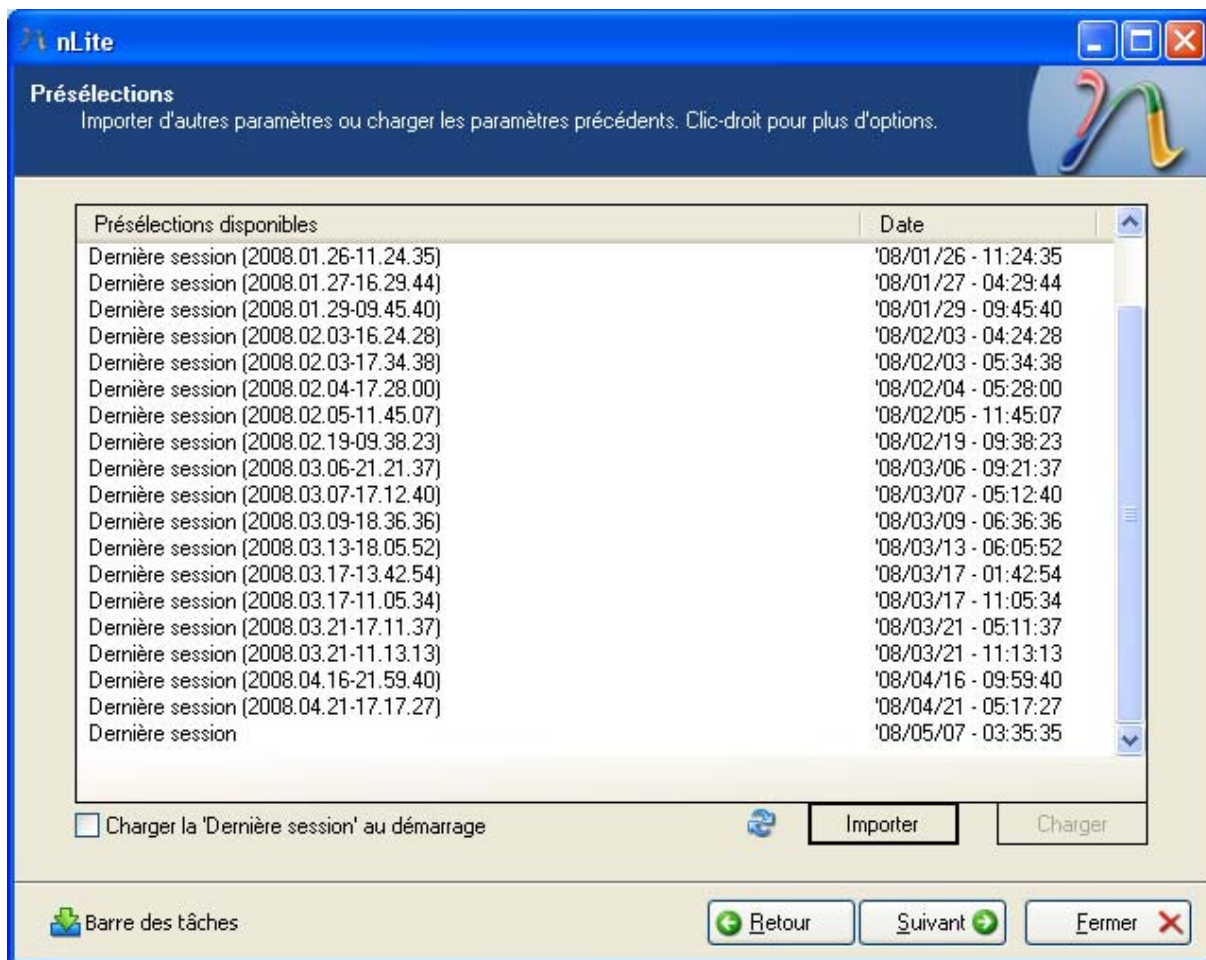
nLite

Présélections
Importer d'autres paramètres ou charger les paramètres précédents. Clic-droit pour plus d'options.

| Présélections disponibles | Date |
|---|---|
| Dernière session (2008.01.26-11.24.35) | '08/01/26 - 11:24:35 |
| Dernière session (2008.01.27-16.29.44) | '08/01/27 - 04:29:44 |
| Dernière session (2008.01.29-09.45.40) | '08/01/29 - 09:45:40 |
| Dernière session (2008.02.03-16.24.28) | '08/02/03 - 04:24:28 |
| Dernière session (2008.02.03-17.34.38) | '08/02/03 - 05:34:38 |
| Dernière session (2008.02.04-17.28.00) | '08/02/04 - 05:28:00 |
| Dernière session (2008.02.05-11.45.07) | '08/02/05 - 11:45:07 |
| Dernière session (2008.02.19-09.38.23) | '08/02/19 - 09:38:23 |
| Dernière session (2008.03.06-21.21.37) | '08/03/06 - 09:21:37 |
| Dernière session (2008.03.07-17.12.40) | '08/03/07 - 05:12:40 |
| Dernière session (2008.03.09-18.36.36) | '08/03/09 - 06:36:36 |
| Dernière session (2008.03.13-18.05.52) | '08/03/13 - 06:05:52 |
| Dernière session (2008.03.17-13.42.54) | '08/03/17 - 01:42:54 |
| Dernière session (2008.03.17-11.05.34) | '08/03/17 - 11:05:34 |
| Dernière session (2008.03.21-17.11.37) | '08/03/21 - 05:11:37 |
| Dernière session (2008.03.21-11.13.13) | '08/03/21 - 11:13:13 |
| Dernière session (2008.04.16-21.59.40) | '08/04/16 - 09:59:40 |
| Dernière session (2008.04.21-17.17.27) | '08/04/21 - 05:17:27 |
| Dernière session | '08/05/07 - 03:35:35 |

Charger la 'Dernière session' au démarrage

Importer

Charger

Barre des tâches

Retour

Suivant

Fermer